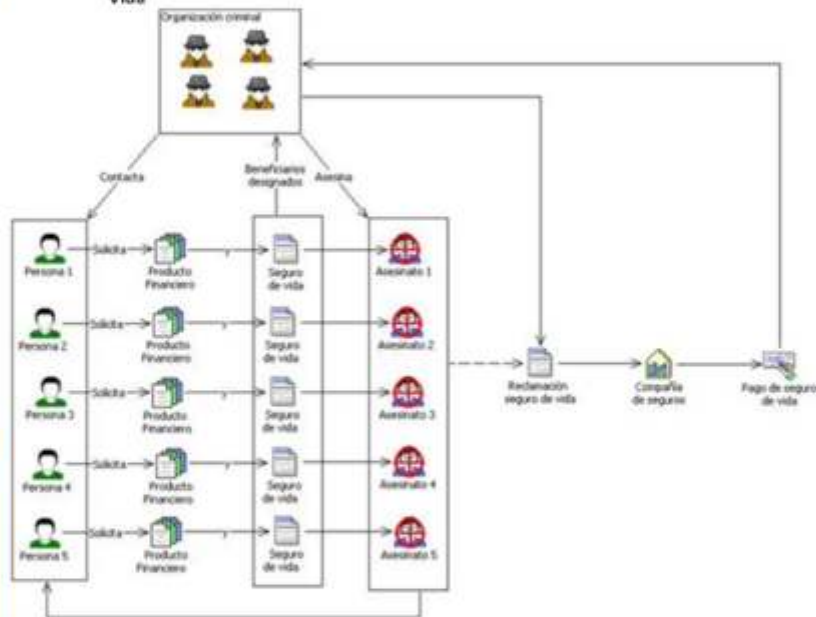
Vida

Organización criminal

Contacta

Beneficiarios designados

Asesina

Persona 1
Solicita
Producto Financiero
Seguro de vida
Asesinato 1

Persona 2
Solicita
Producto Financiero
Seguro de vida
Asesinato 2

Persona 3
Solicita
Producto Financiero
Seguro de vida
Asesinato 3

Persona 4
Solicita
Producto Financiero
Seguro de vida
Asesinato 4

Persona 5
Solicita
Producto Financiero
Seguro de vida
Asesinato 5

Reclamación seguro de vida

Compañía de seguros

Pago de seguro de vida